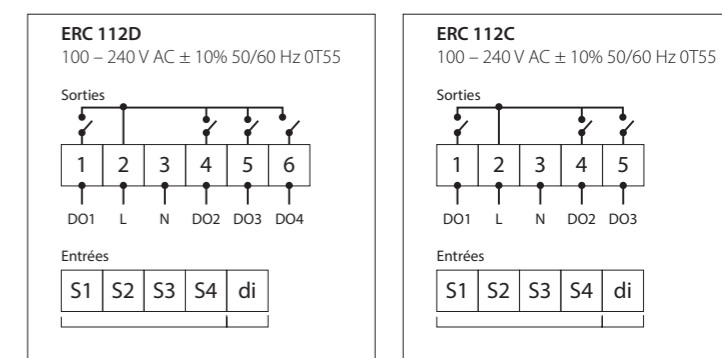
ERC 112D
100 – 240 V AC ± 10% 50/60 Hz 0T55

Sorties

| 1 | 2 | 3 | 4 | 5 | 6 |
|---|---|---|---|---|---|

DO1 L N DO2 DO3 DO4

Entrées

| S1 | S2 | S3 | S4 | di |
|---|---|---|---|---|

ERC 112C
100 – 240 V AC ± 10% 50/60 Hz 0T55

Sorties

| 1 | 2 | 3 | 4 | 5 |
|---|---|---|---|---|

DO1 L N DO2 DO3

Entrées

| S1 | S2 | S3 | S4 | di |
|---|---|---|---|---|